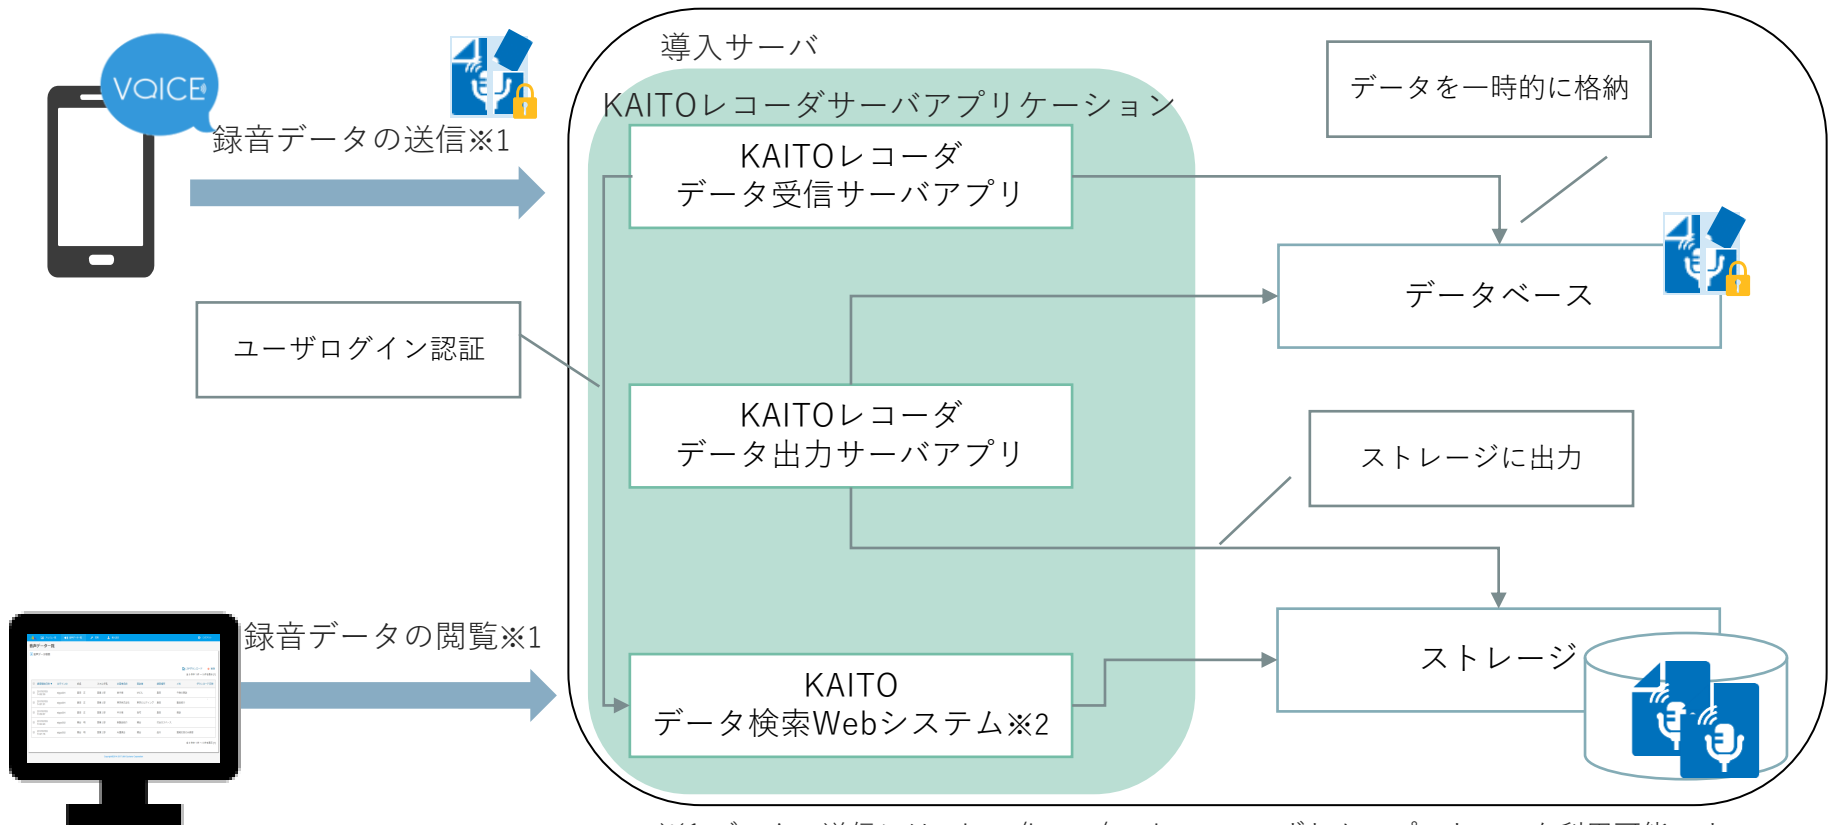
VOICE

録音データの送信※1

導入サーバ

KAITOレコーダサーバアプリケーション

データを一時的に格納

KAITOレコーダ
データ受信サーバアプリ

データベース

ユーザログイン認証

KAITOレコーダ
データ出力サーバアプリ

ストレージに出力

録音データの閲覧※1

KAITO
データ検索Webシステム※2

ストレージ

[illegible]